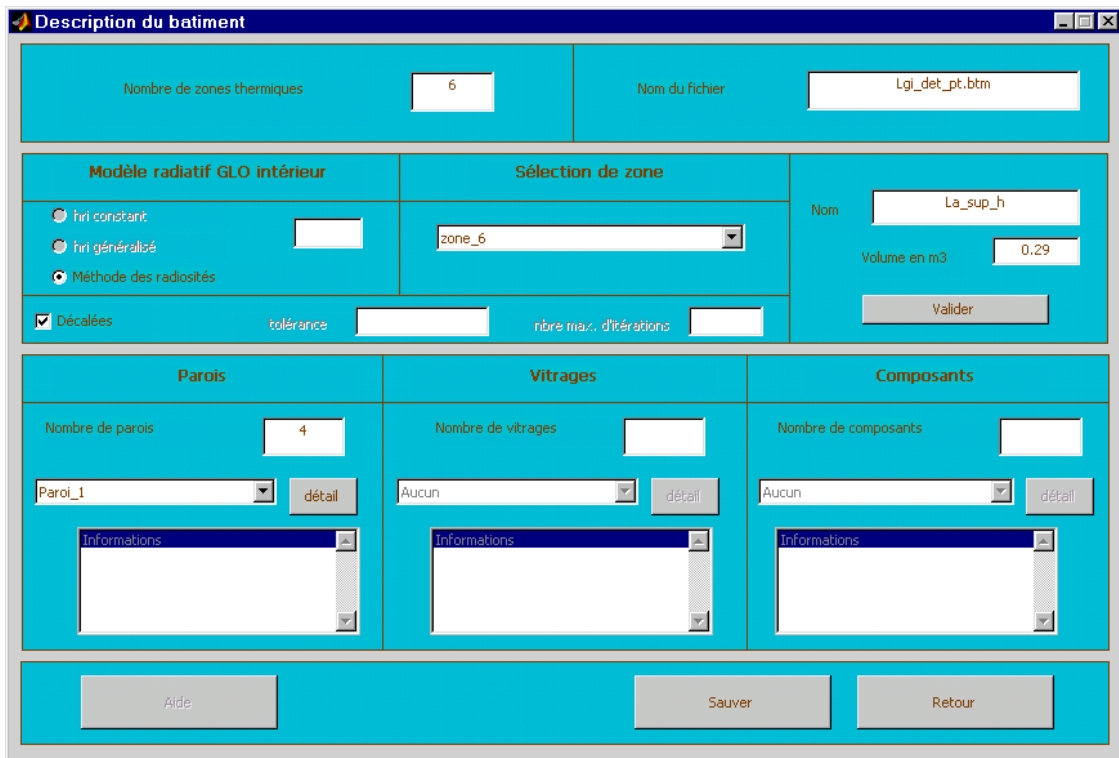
Description du batiment

Nombre de zones thermiques
6
Nom du fichier
Lgi_det_pt.btm

Modèle radiatif GLO intérieur
hri constant
hri généralisé
Méthode des radiosités
Décalées
tolérance
nbre max. d'itérations

Sélection de zone
zone_6

Nom
La_sup_h
Volume en m3
0.29
Valider

Parois
Nombre de parois
4
Paroi_1
détail
Informations

Vitrages
Nombre de vitrages
Aucun
détail
Informations

Composants
Nombre de composants
Aucun
détail
Informations

Aide
Sauver
Retour